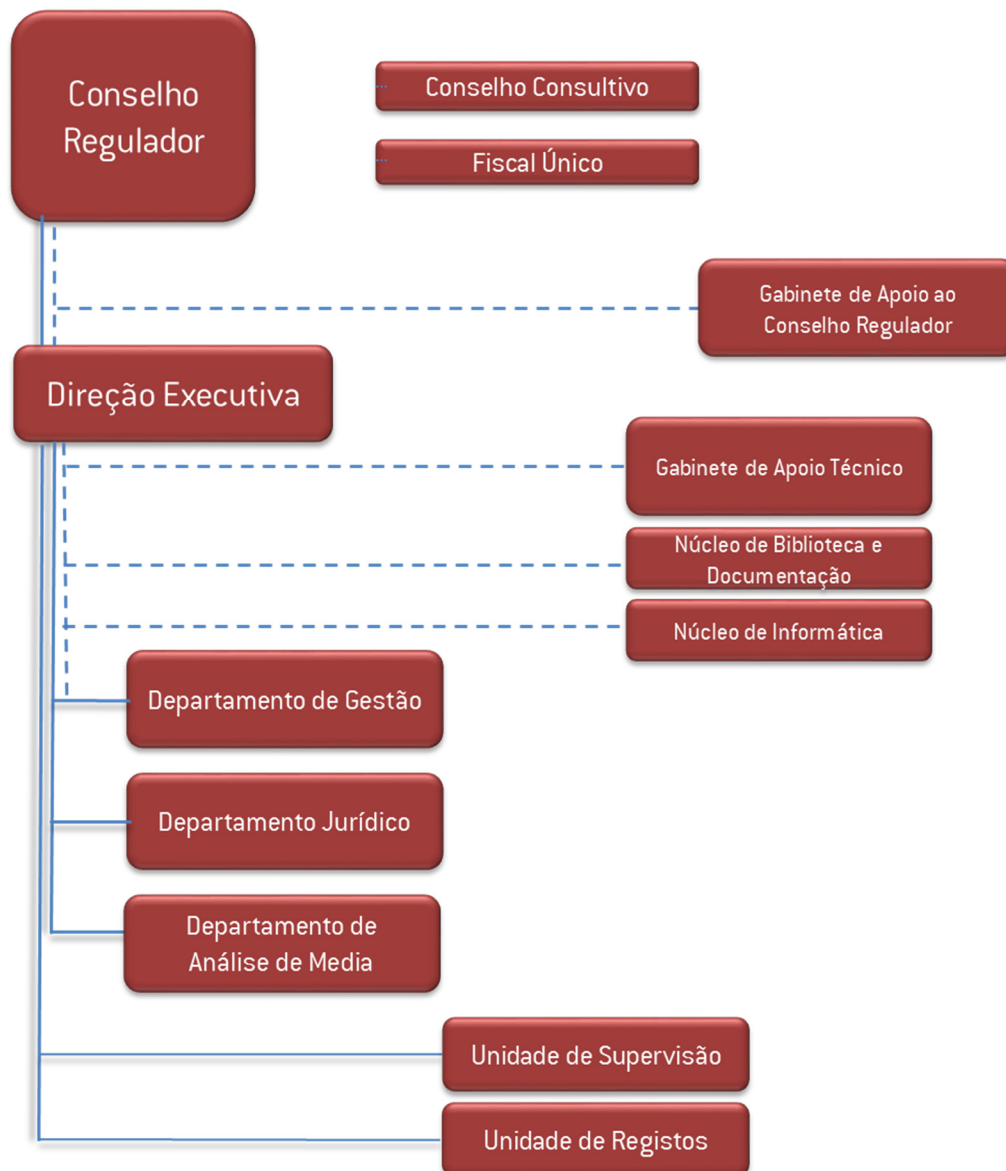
Conselho Regulador

Conselho Consultivo

Fiscal Único

Gabinete de Apoio ao Conselho Regulador

Direção Executiva

Gabinete de Apoio Técnico

Núcleo de Biblioteca e Documentação

Núcleo de Informática

Departamento de Gestão

Departamento Jurídico

Departamento de Análise de Media

Unidade de Supervisão

Unidade de Registos